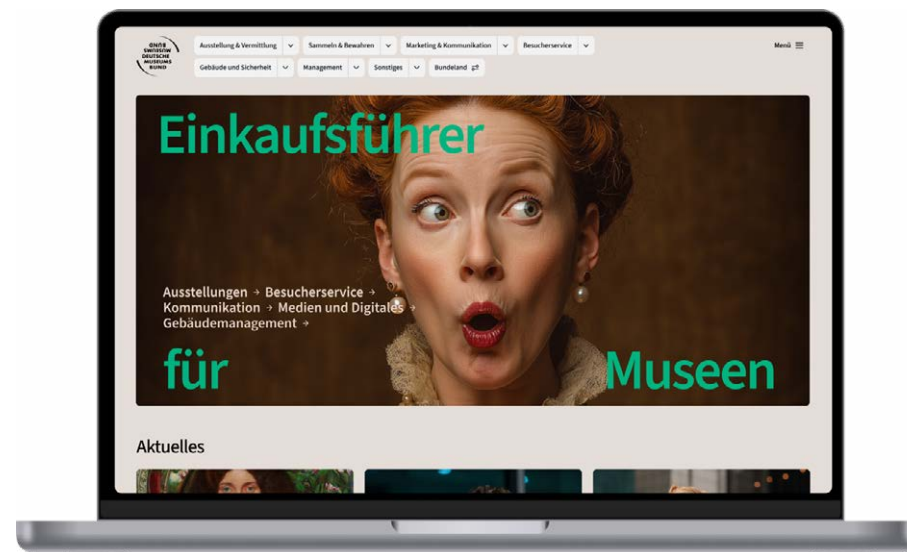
GNÖB SWISSÖM DEUTSCHE MUSEUMS BUND

Ausstellung & Vermittlung
Sammeln & Bewahren
Marketing & Kommunikation
Besucherservice
Gebäude und Sicherheit
Management
Sonstiges
Bundeland

Menü

Einkaufsführer

Ausstellungen → Besucherservice →
Kommunikation → Medien und Digitales →
Gebäudemanagement →

für

Museen

Aktuelles